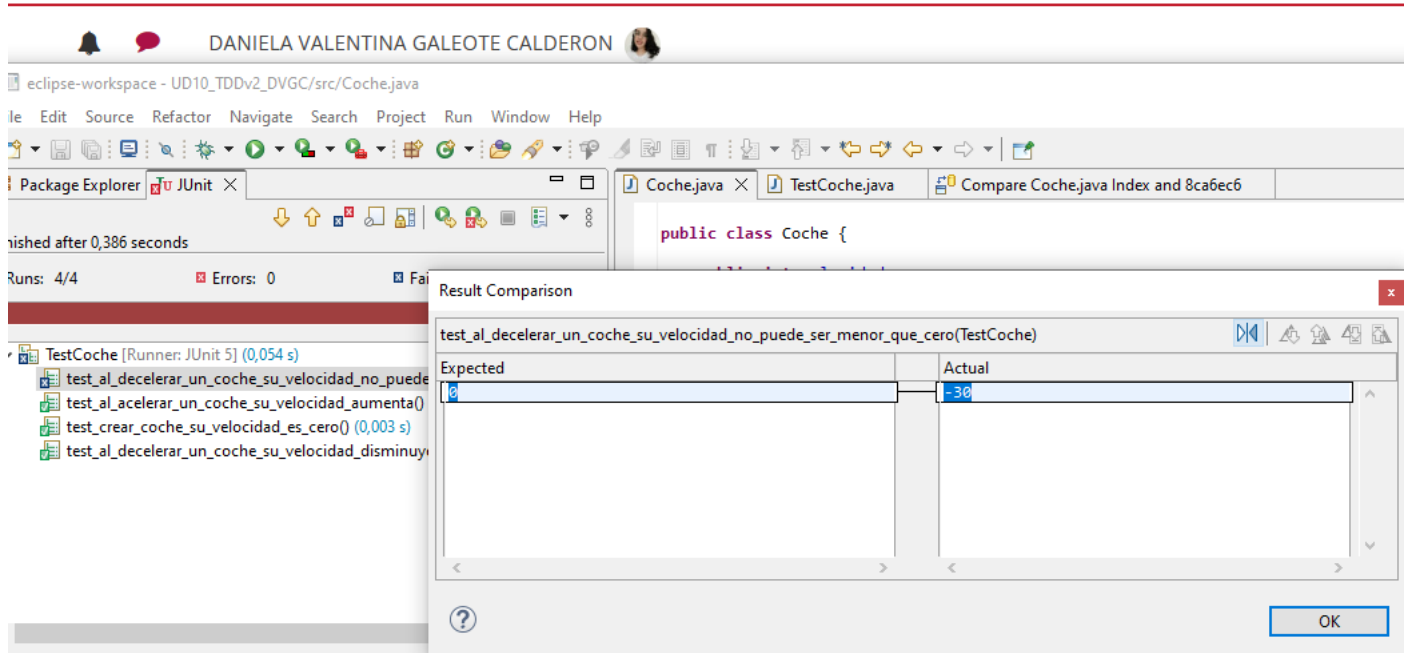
DANIELA VALENTINA GALEOTE CALDERON

eclipse-workspace - UD10_TDDv2_DVGC/src/Coche.java

le Edit Source Refactor Navigate Search Project Run Window Help

Package Explorer JUnit

Coche.java TestCoche.java Compare Coche.java Index and 8ca6ec6

nished after 0,386 seconds

public class Coche {

Runs: 4/4 Errors: 0 Fa

TestCoche [Runner: JUnit 5] (0,054 s)
test_al_decelerar_un_coche_su_velocidad_no_puede
test_al_acelerar_un_coche_su_velocidad_aumenta()
test_crear_coche_su_velocidad_es_cero() (0,003 s)
test_al_decelerar_un_coche_su_velocidad_disminuy

Result Comparison

test_al_decelerar_un_coche_su_velocidad_no_puede_ser_menor_que_cero(TestCoche)

| Expected | Actual |
|---|---|
| 0 | -30 |

OK